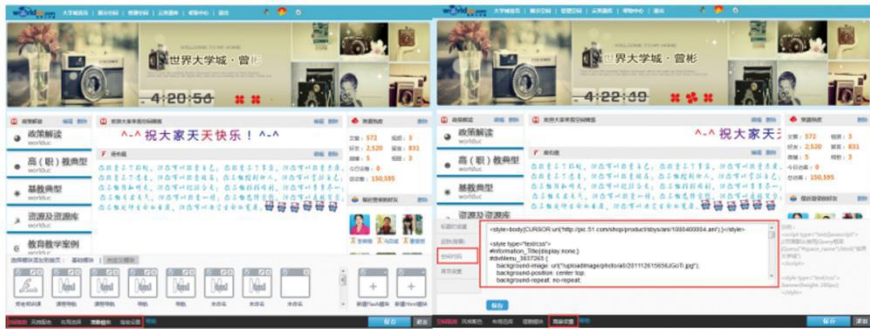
大学城首页 | 展示空间 | 管理空间 | 云资源库 | 帮助中心 | 退出

WELCOME YOUR HOME
世界大学城 · 曾彬
4:20:56

政策解读
^-^ 祝大家天天快乐！^-^
政策解读
worlduc
高（职）教典型
worlduc
基教典型
worlduc
资源及资源库
worlduc
教育教学案例
worlduc

文章：572 相册：3
好友：2,520 留言：831
视频：3 资源：3
总访问：150,595

保存

大学城首页 | 展示空间 | 管理空间 | 云资源库 | 帮助中心 | 退出

WELCOME YOUR HOME
世界大学城 · 曾彬
4:22:40

^-^ 祝大家天天

&lt;style>body{CURSOR:url("http://pic.51.com/shop/product/sbys/ani/1000400004.ani");}&lt;/style>

&lt;style type="text/css">
#Information_Title{display:none;}
#divMenu_3837265 {
background-image: url("/upload/image/photo/a0/201112615656JGoTi.jpg");
background-position: center top;
background-repeat: no-repeat;

保存

文章：572 相册：3
好友：2,520 留言：831
视频：3 资源：3
总访问：150,595

保存